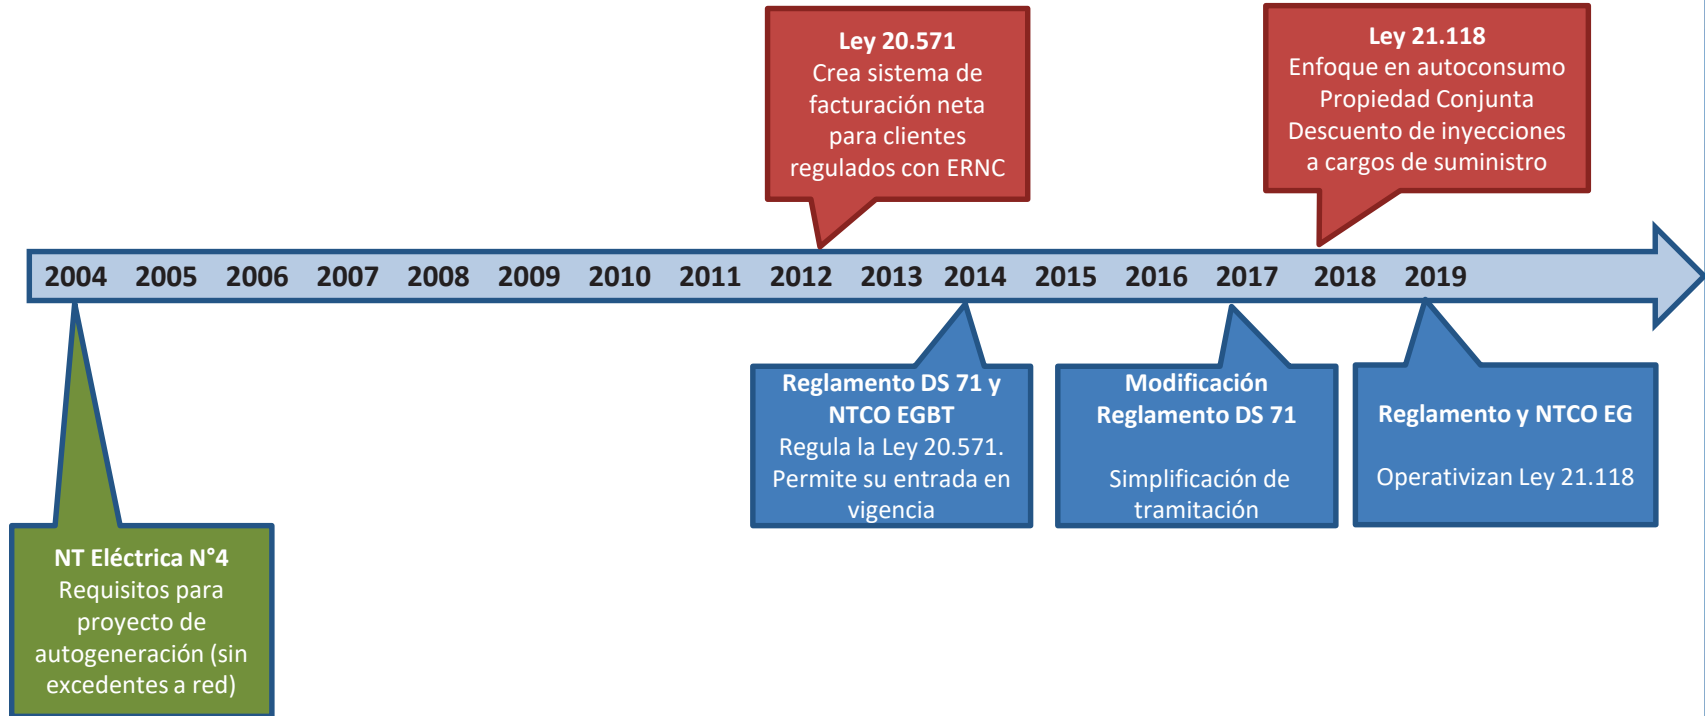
Ley 20.571
Crea sistema de facturación neta para clientes regulados con ERNC

Ley 21.118
Enfoque en autoconsumo
Propiedad Conjunta
Descuento de inyecciones a cargos de suministro

2004 2005 2006 2007 2008 2009 2010 2011 2012 2013 2014 2015 2016 2017 2018 2019

Reglamento DS 71 y NTCO EGBT
Regula la Ley 20.571. Permite su entrada en vigencia

Modificación Reglamento DS 71

Simplificación de tramitación

Reglamento y NTCO EG

Operativizan Ley 21.118

NT Eléctrica N°4
Requisitos para proyecto de autogeneración (sin excedentes a red)